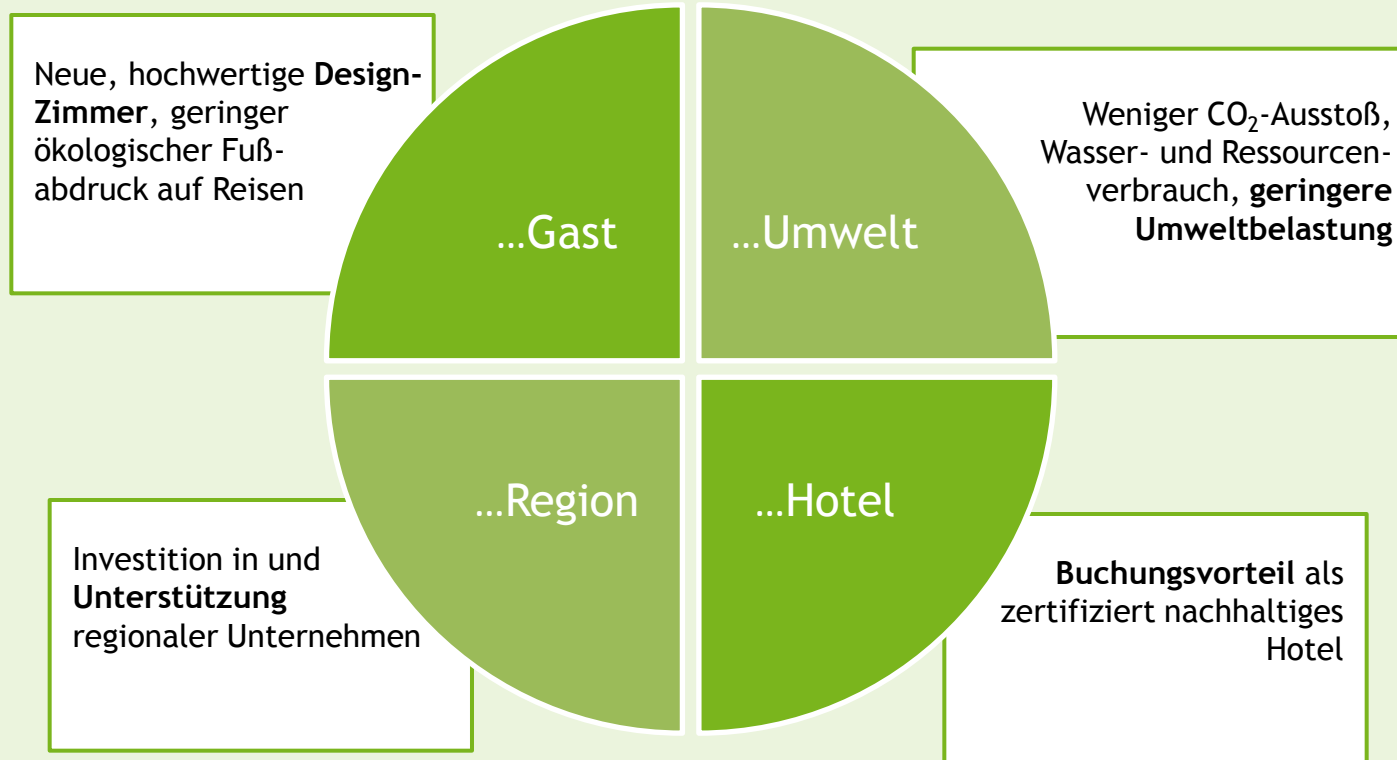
Neue, hochwertige Design-Zimmer, geringer ökologischer Fußabdruck auf Reisen

…Gast

…Umwelt

Weniger $CO_2$-Ausstoß, Wasser- und Ressourcenverbrauch, geringere Umweltbelastung

…Region

…Hotel

Investition in und Unterstützung regionaler Unternehmen

Buchungsvorteil als zertifiziert nachhaltiges Hotel